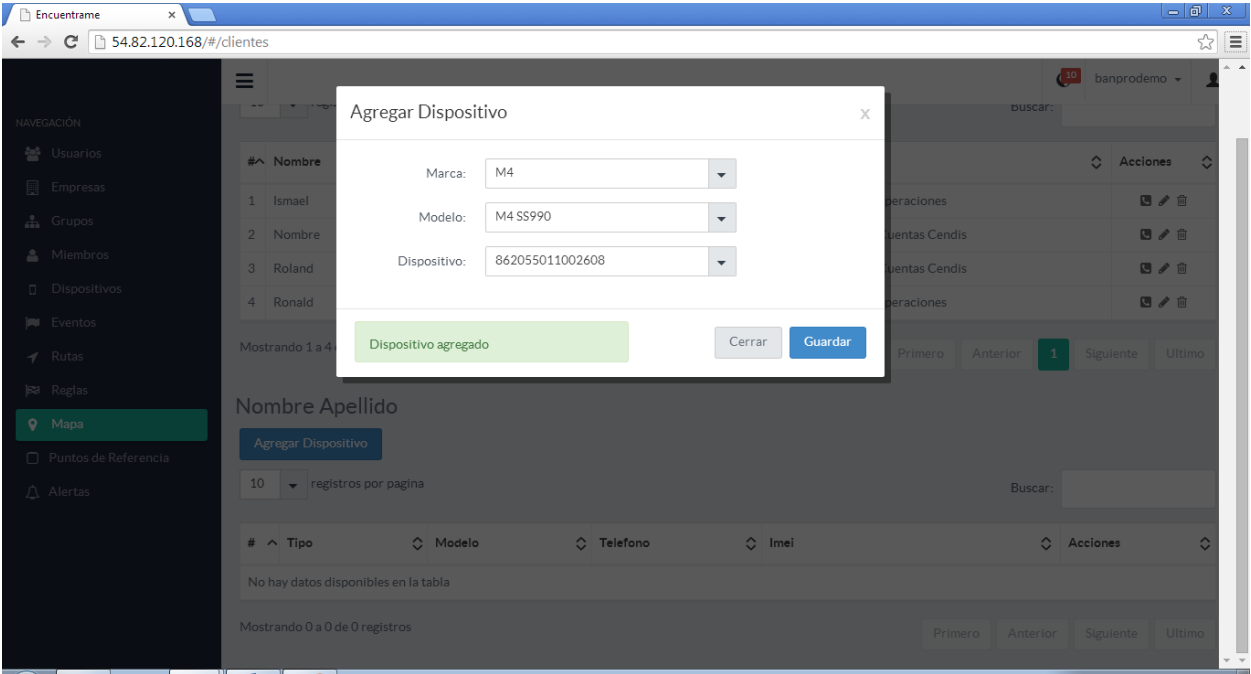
Encuentrame
54.82.120.168/#/clientes

10 banprodemo

NAVEGACIÓN
Usuarios
Empresas
Grupos
Miembros
Dispositivos
Eventos
Rutas
Reglas
Mapa
Puntos de Referencia
Alertas

Buscar:

| # | Nombre | | Acciones |
|---|---|---|---|
| 1 | Ismael | peraciones | |
| 2 | Nombre | uentas Cendis | |
| 3 | Roland | uentas Cendis | |
| 4 | Ronald | peraciones | |

Mostrando 1 a 4

Primero Anterior 1 Siguiente Ultimo

Agregar Dispositivo x

Marca: M4
Modelo: M4 SS990
Dispositivo: 862055011002608

Dispositivo agregado

Cerrar Guardar

Nombre Apellido

Agregar Dispositivo

10 registros por pagina

Buscar:

| # | Tipo | Modelo | Telefono | Imei | Acciones |
|---|---|---|---|---|---|
| No hay datos disponibles en la tabla | | | | | |

Mostrando 0 a 0 de 0 registros

Primero Anterior Siguiente Ultimo